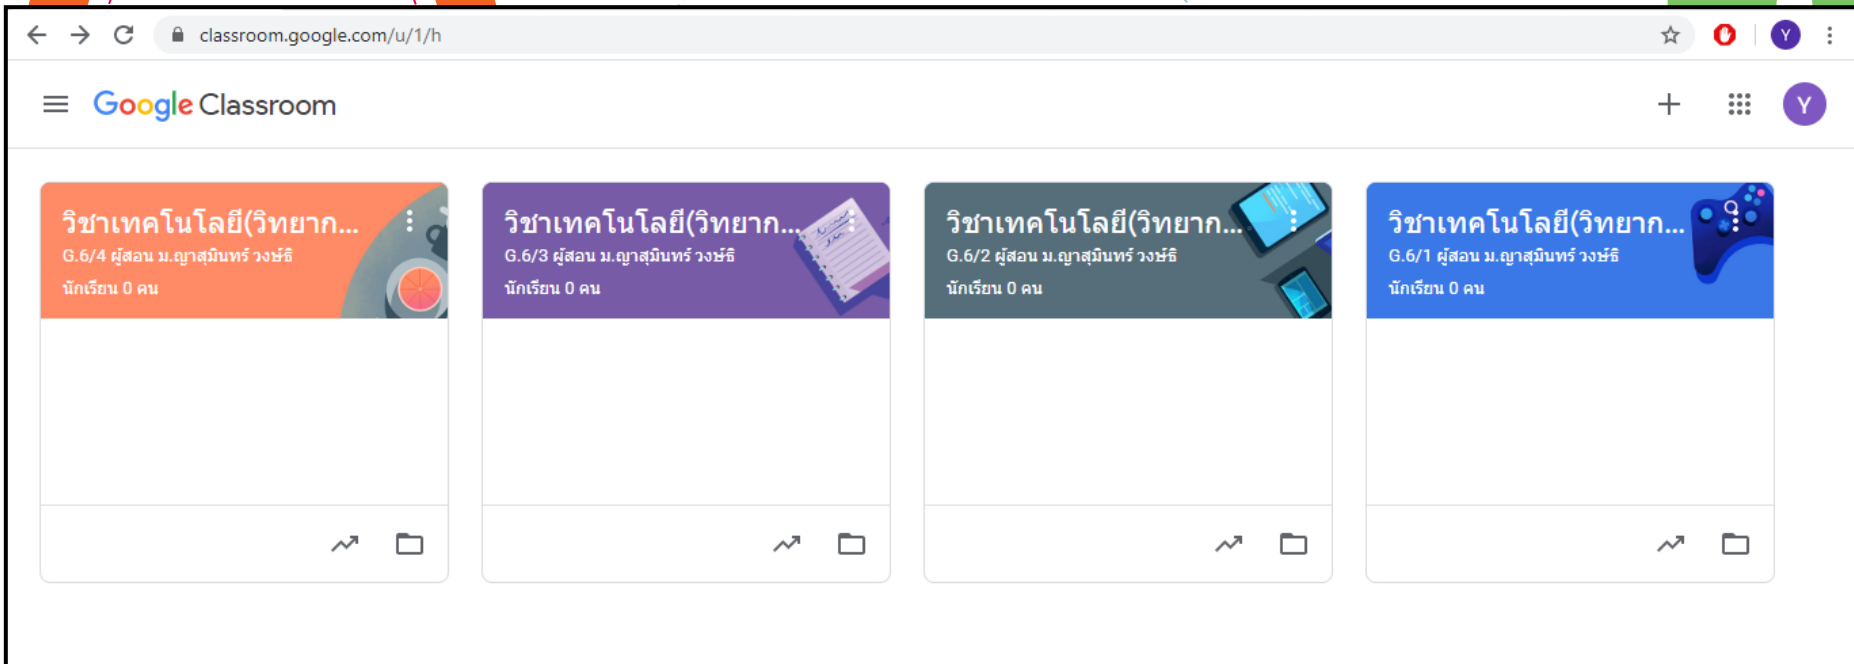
classroom.google.com/u/1/h

Y

Google Classroom

Y

วิชาเทคโนโลยี(วิทยาก...
G.6/4 ผู้สอน ม.ญาสุมินทร์ วงษ์ธิ
นักเรียน 0 คน

วิชาเทคโนโลยี(วิทยาก...
G.6/3 ผู้สอน ม.ญาสุมินทร์ วงษ์ธิ
นักเรียน 0 คน

วิชาเทคโนโลยี(วิทยาก...
G.6/2 ผู้สอน ม.ญาสุมินทร์ วงษ์ธิ
นักเรียน 0 คน

วิชาเทคโนโลยี(วิทยาก...
G.6/1 ผู้สอน ม.ญาสุมินทร์ วงษ์ธิ
นักเรียน 0 คน